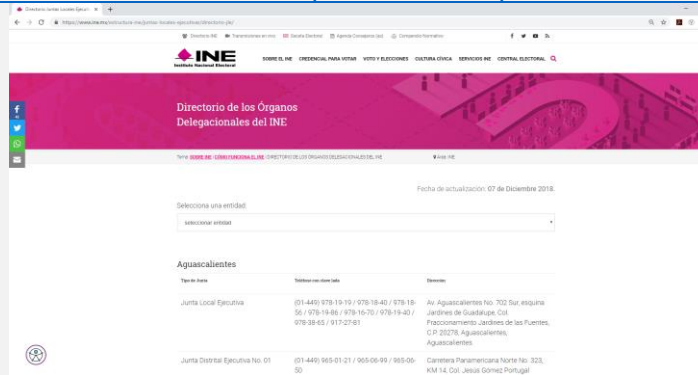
Directorio Juntas Locales Ejecut ×

https://www.ine.mx/estructura-ine/juntas-locales-ejecutivas/directorio-jle/

Directorio INE   Transmisiones en vivo   Sesión Electoral   Agenda Consejeros (as)   Compendio Normativo

INE
Instituto Nacional Electoral

SOBRE EL INE   CREDENCIAL PARA VOTAR   VOTO Y ELECCIONES   CULTURA CÍVICA   SERVICIOS INE   CENTRAL ELECTORAL

Directorio de los Órganos Delegacionales del INE

Tema: SOBRE EL INE / CÓMO FUNCIONA EL INE / DIRECTORIO DE LOS ÓRGANOS DELEGACIONALES DEL INE   Área: INE

Fecha de actualización: 07 de Diciembre 2018.

Selecciona una entidad:

seleccionar entidad

Aguascalientes

| Tipo de Junta | Teléfono con clave lada | Dirección |
|---|---|---|
| Junta Local Ejecutiva | (01-449) 978-19-19 / 978-18-40 / 978-18-56 / 978-19-86 / 978-16-70 / 978-19-40 / 978-38-65 / 917-27-81 | Av. Aguascalientes No. 702 Sur, esquina Jardines de Guadalupe, Col. Fraccionamiento Jardines de las Fuentes, C.P. 20278, Aguascalientes, Aguascalientes. |
| Junta Distrital Ejecutiva No. 01 | (01-449) 965-01-21 / 965-06-99 / 965-06-50 | Carretera Panamericana Norte No. 323, KM 14, Col. Jesús Gómez Portugal |